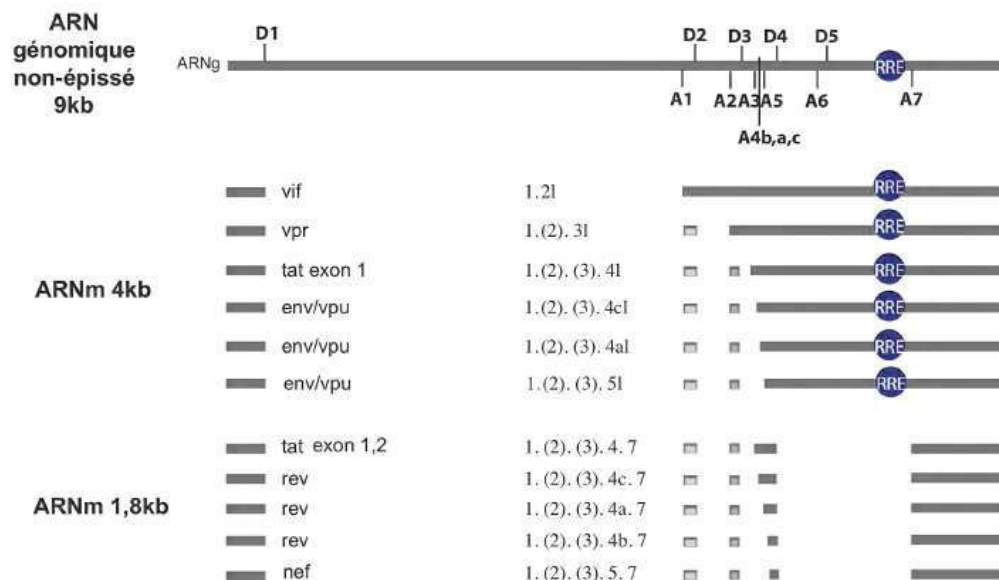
ARN génomique non-épissé 9kb

ARNg

D1

D2 D3 D4 D5

RRE

A1 A2 A3 A5 A6 A7

A4b,a,c

vif 1.2I RRE

vpr 1.(2).3I RRE

ARNm 4kb

tat exon 1 1.(2).(3).4I RRE

env/vpu 1.(2).(3).4cI RRE

env/vpu 1.(2).(3).4aI RRE

env/vpu 1.(2).(3).5I RRE

tat exon 1,2 1.(2).(3).4.7

rev 1.(2).(3).4c.7

ARNm 1,8kb

rev 1.(2).(3).4a.7

rev 1.(2).(3).4b.7

nef 1.(2).(3).5.7